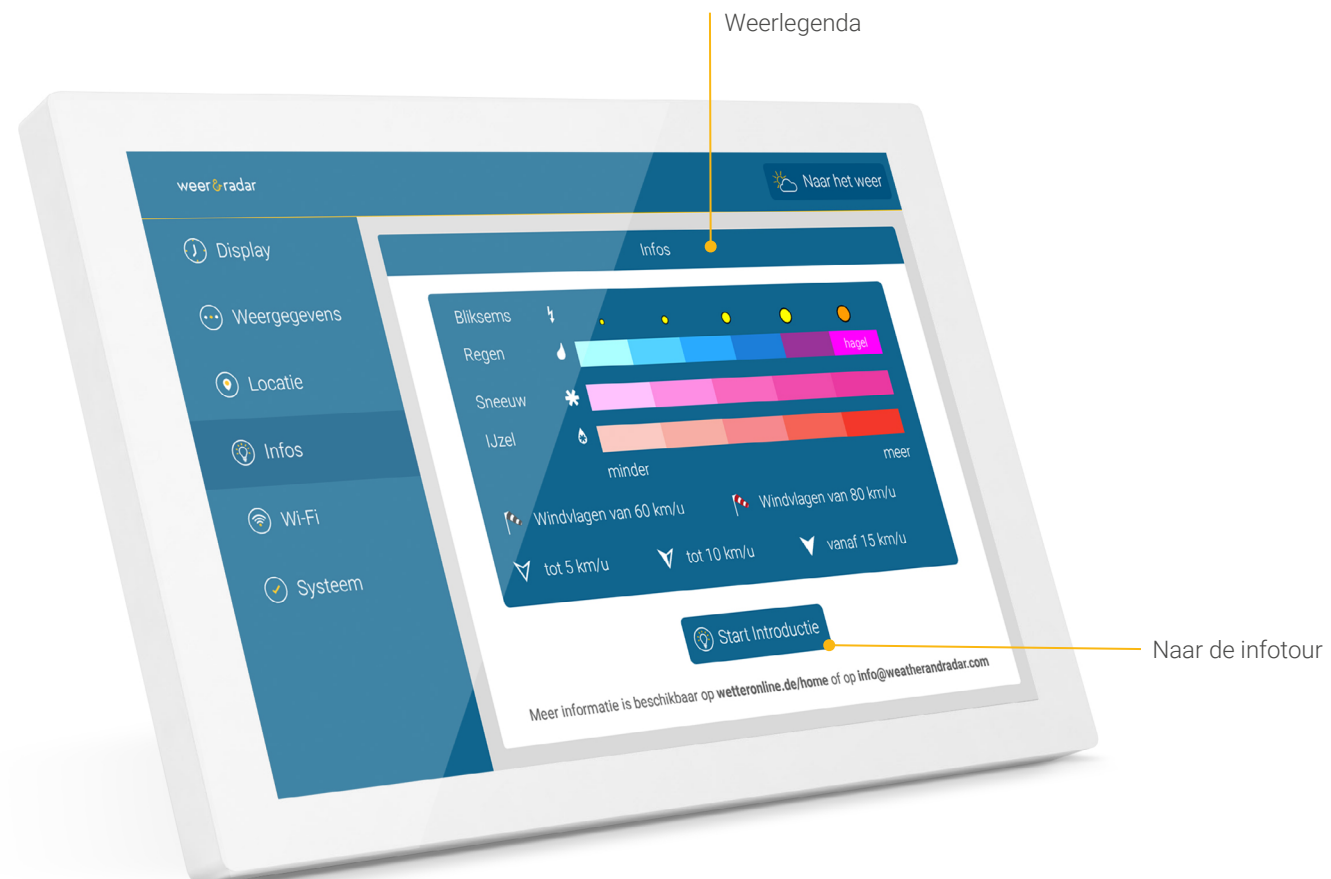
Weerlegenda

weer&radar

Naar het weer

Display

Weergegevens

Locatie

Infos

Wi-Fi

Systeem

Infos

Bliksems

Regen

hagel

Sneeuw

IJzel

minder

meer

Windvlagen van 60 km/u

Windvlagen van 80 km/u

tot 5 km/u

tot 10 km/u

vanaf 15 km/u

Start Introductie

Naar de infotour

Meer informatie is beschikbaar op **wetteronline.de/home** of op **info@weatherandradar.com**